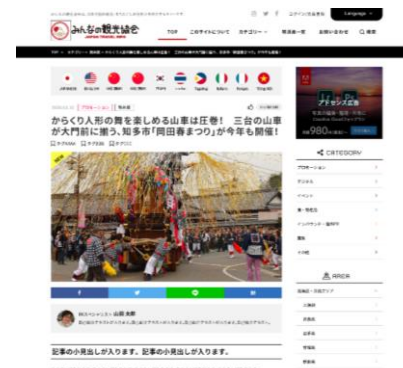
みんなの観光協会

TOP

からくり人形の舞を楽しめる山車は圧巻！ 三台の山車が大門前に揃う、知多市「岡田春まつり」が今年も開催！

記事の小見出しが入ります。記事の小見出しが入ります。

CATEGORY

AREA

Language

アドセンス広告

980